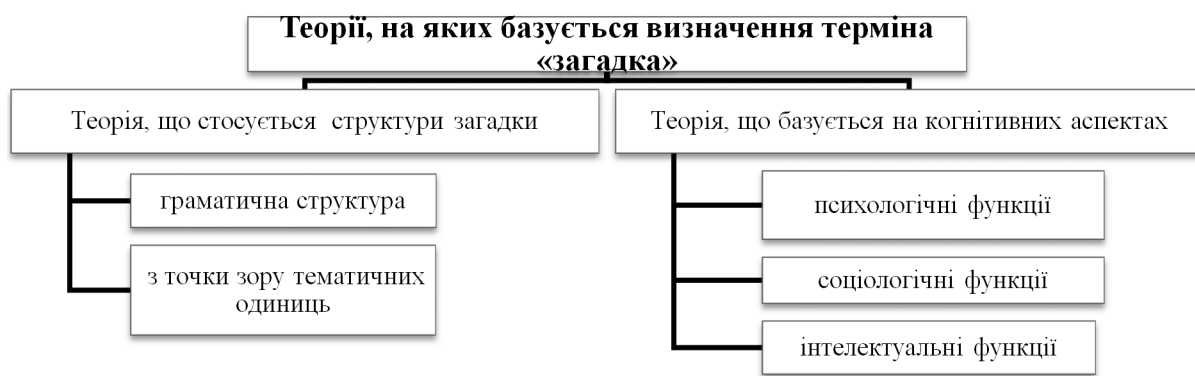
Теорії, на яких базується визначення терміна «загадка»

Теорія, що стосується структури загадки

граматична структура

з точки зору тематичних одиниць

Теорія, що базується на когнітивних аспектах

психологічні функції

соціологічні функції

інтелектуальні функції